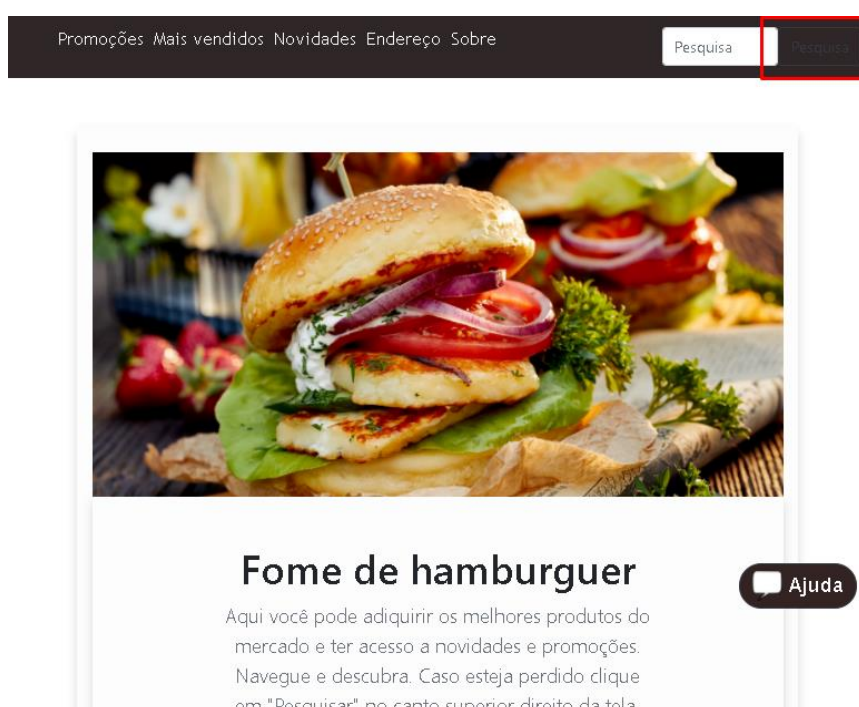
Promoções Mais vendidos Novidades Endereço Sobre

Pesquisa

Pesquisa

Fome de hamburguer

Ajuda

Aqui você pode adiquirir os melhores produtos do mercado e ter acesso a novidades e promoções. Navegue e descubra. Caso esteja perdido clique em "Pesquisar" no canto superior direito da tela